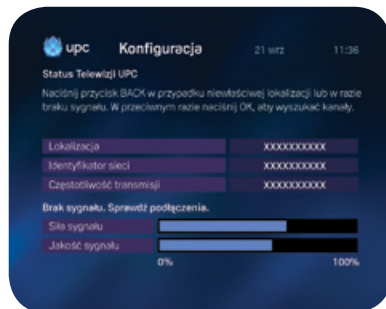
upc Konfiguracja 21 wrz 11:36

Status Telewizji UPC

Naciśnij przycisk BACK w przypadku niewłaściwej lokalizacji lub w razie braku sygnału. W przeciwnym razie naciśnij OK, aby wyszukać kanały.

| Lokalizacja | XXXXXXXXXX |
|---|---|
| Identyfikator sieci | XXXXXXXXXX |
| Częstotliwość transmisji | XXXXXXXXXX |

Brak sygnału. Sprawdź podłączenia.

Siła sygnału

Jakość sygnału

0% 100%